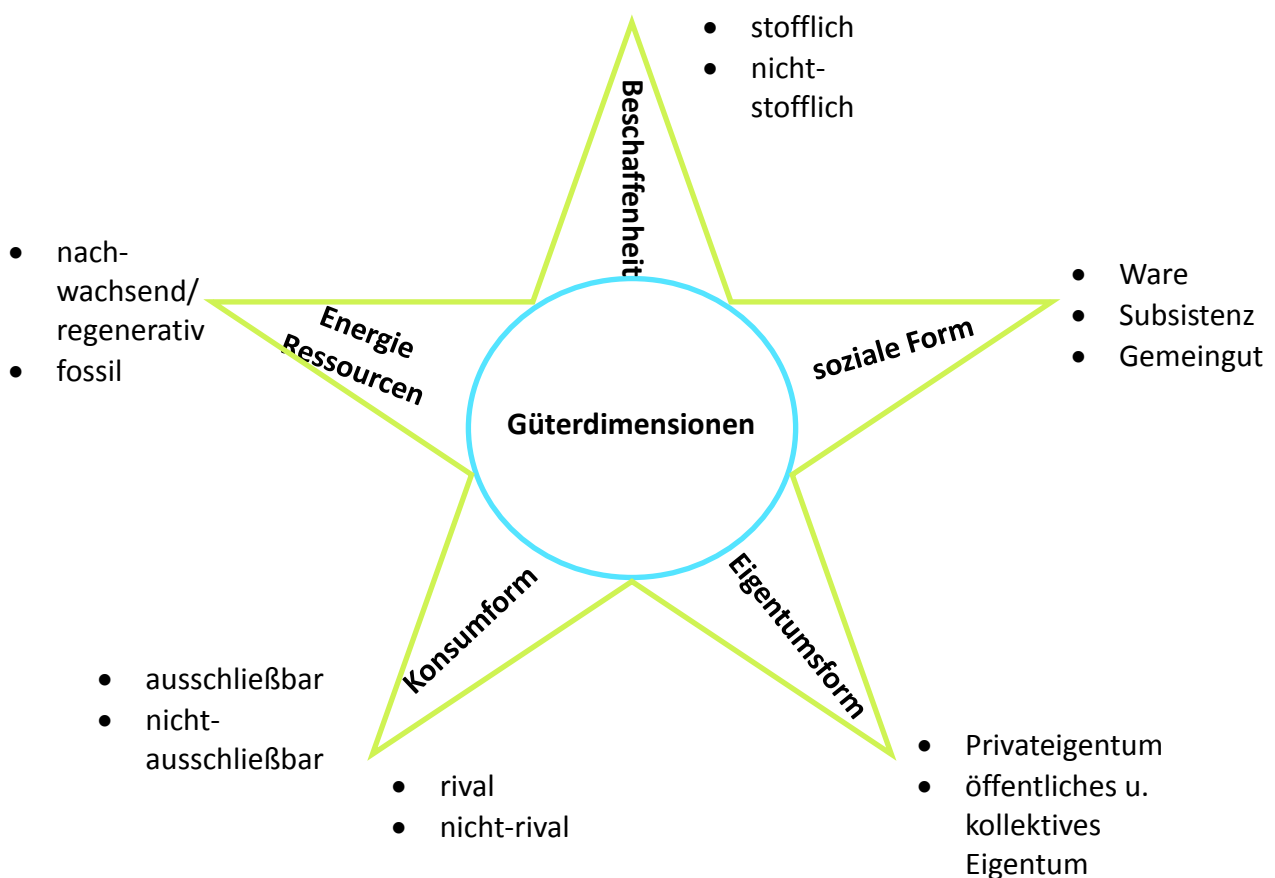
- stofflich
- nicht-stofflich

Beschaffenheit

- nach-wachsend/ regenerativ
- fossil

Energie Ressourcen

Güterdimensionen

soziale Form

- Ware
- Subsistenz
- Gemeingut

Konsumform

Eigentumsform

- ausschließbar
- nicht-ausschließbar

- rival
- nicht-rival

- Privateigentum
- öffentliches u. kollektives Eigentum